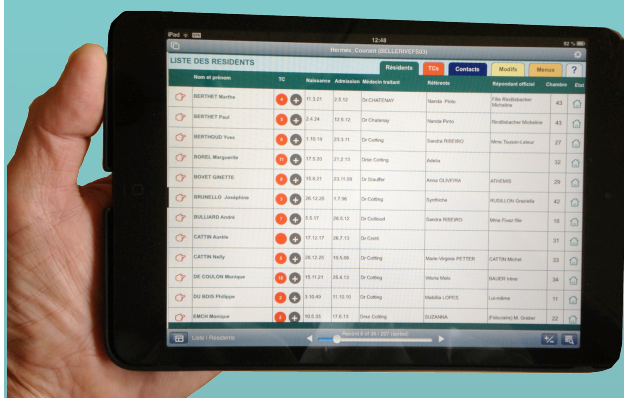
iPad 12:48 92 %

Hermes Counen (BELLERIVE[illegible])

LISTE DES RESIDENTS

Residents TCs Contacts Modifs Menus ?

| Nom et prénom | TC | Naissance | Admission | Médecin traitant | Référents | Répondant officiel | Chambre | Etat |
|---|---|---|---|---|---|---|---|---|
| BERTHET Marthe | 4 | 11.3.21 | 2.5.12 | Dr CHATENAY | Nanda Pinto | Fille Rindlisbacher Micheline | 43 | |
| BERTHET Paul | | 2.4.24 | 12.5.12 | Dr Chatenay | Nanda Pinto | Rindlisbacher Micheline | 43 | |
| BERTHOUD Yves | 6 | 1.10.19 | 23.3.11 | Dr Cotting | Sandra RIBEIRO | Mme Tissot-Leleur | 27 | |
| BOREL Marguerite | 10 | 17.5.20 | 27.2.13 | Drse Cotting | Adelia | | 32 | |
| BOVET GINETTE | 8 | 16.6.21 | 23.11.09 | Dr Grauffer | Anna OLIVEIRA | ATHEMIS | 29 | |
| BRUNELLO Joséphine | 6 | 26.12.26 | 1.7.96 | Dr Cotting | Synthiche | RUSILLON Graziella | 42 | |
| BULLIARD André | 7 | 5.5.17 | 26.5.12 | Dr Collioud | Sandra RIBEIRO | Mme Fowo fille | 16 | |
| CATTIN Aurélie | | 17.12.17 | 26.7.13 | Dr Cretti | | | 31 | |
| CATTIN Nelly | 4 | 24.12.20 | 15.5.09 | Dr Cotting | Marie-Virginie PETTER | CATTIN Michel | 33 | |
| DE COULON Monique | 10 | 15.11.21 | 25.4.13 | Dr Cotting | Maria Melo | BAUER Irène | 34 | |
| DU BOIS Philippe | 2 | 5.10.49 | 11.10.10 | Dr Cotting | Matilde LOPES | Lui-même | 11 | |
| EMCH Monique | 4 | 30.5.35 | 17.6.13 | Drse Cotting | SUZANNA | (Fiduciaire) M. Graber | 22 | |

Liste / Résidents

Record 8 of 38 / 207 (sorted)